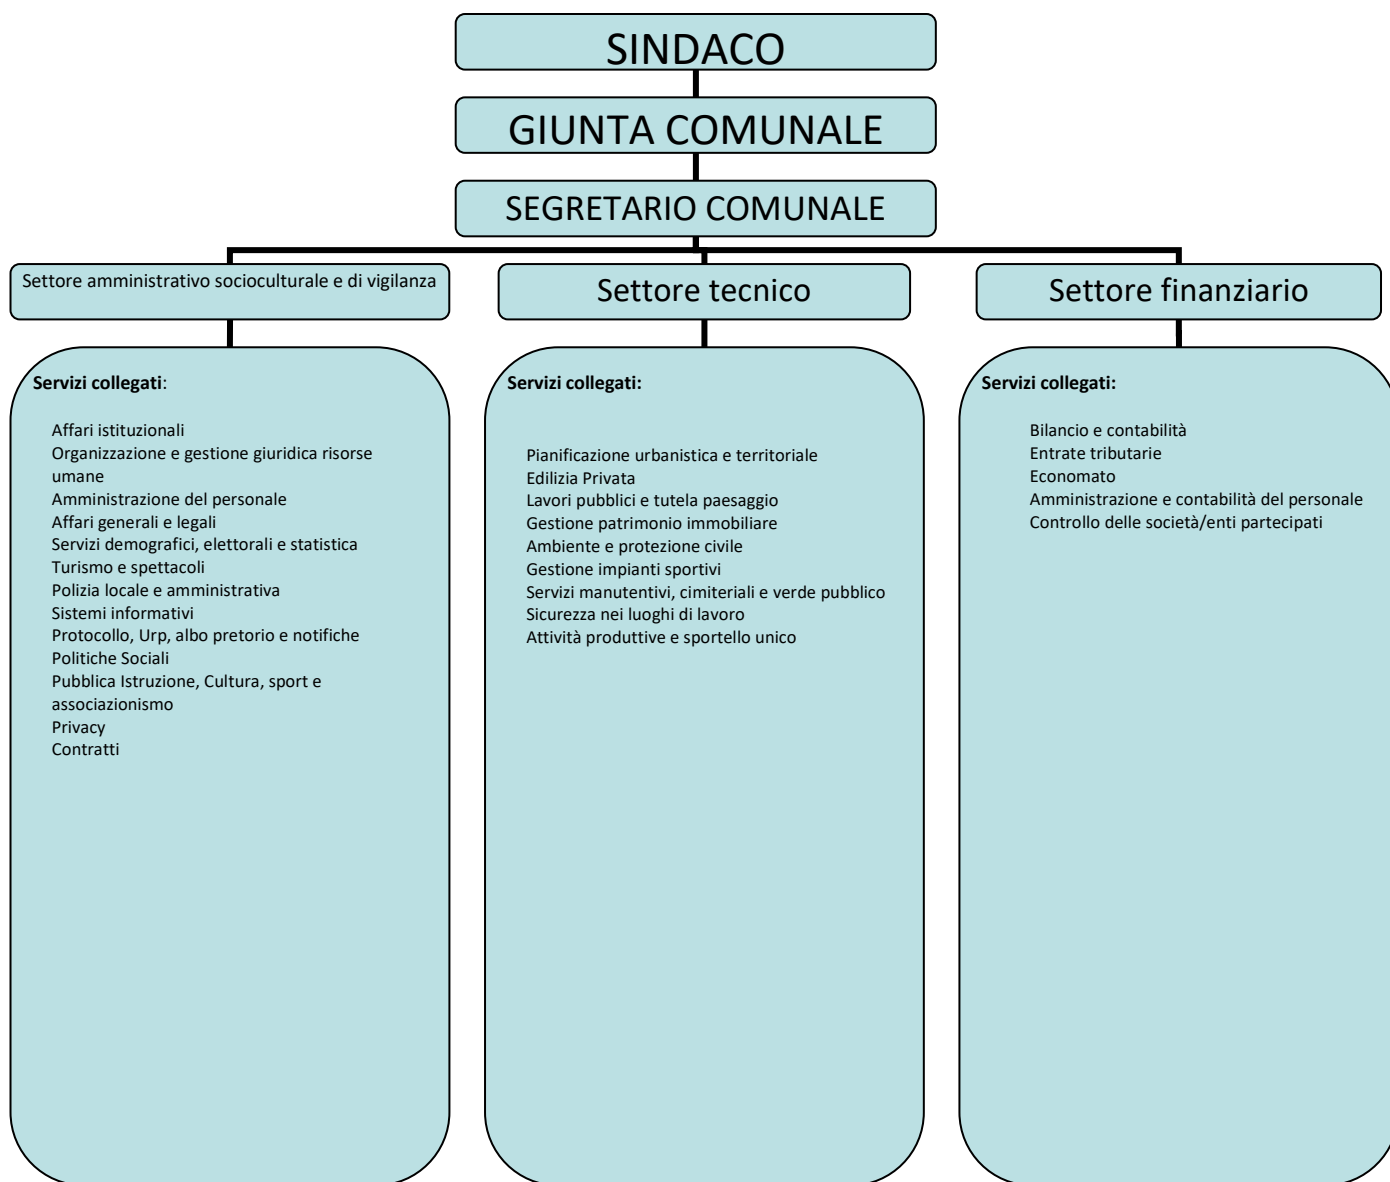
SINDACO

GIUNTA COMUNALE

SEGRETARIO COMUNALE

Settore amministrativo socioculturale e di vigilanza

Servizi collegati:

Affari istituzionali
Organizzazione e gestione giuridica risorse umane
Amministrazione del personale
Affari generali e legali
Servizi demografici, elettorali e statistica
Turismo e spettacoli
Polizia locale e amministrativa
Sistemi informativi
Protocollo, Urp, albo pretorio e notifiche
Politiche Sociali
Pubblica Istruzione, Cultura, sport e associazionismo
Privacy
Contratti

Settore tecnico

Servizi collegati:

Pianificazione urbanistica e territoriale
Edilizia Privata
Lavori pubblici e tutela paesaggio
Gestione patrimonio immobiliare
Ambiente e protezione civile
Gestione impianti sportivi
Servizi manutentivi, cimiteriali e verde pubblico
Sicurezza nei luoghi di lavoro
Attività produttive e sportello unico

Settore finanziario

Servizi collegati:

Bilancio e contabilità
Entrate tributarie
Economato
Amministrazione e contabilità del personale
Controllo delle società/enti partecipati